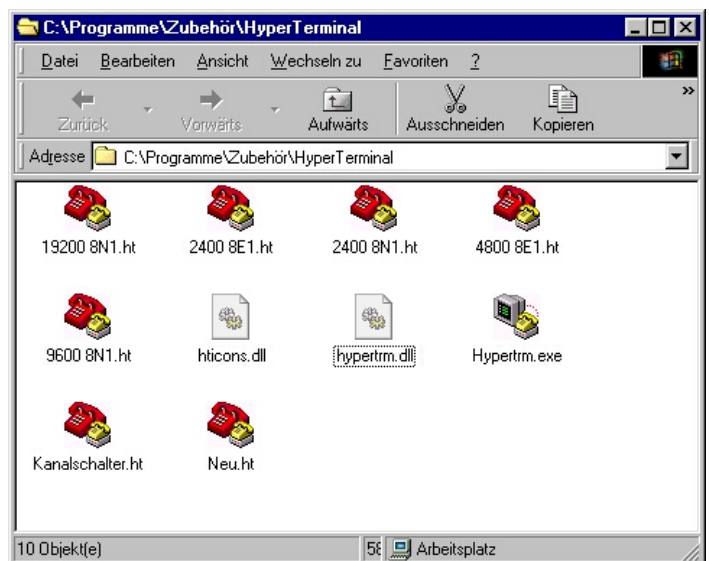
C:\Programme\Zubehör\HyperTerminal

Datei Bearbeiten Ansicht Wechseln zu Favoriten ?

Zurück Vorwärts Aufwärts Ausschneiden Kopieren

Adresse C:\Programme\Zubehör\HyperTerminal

19200 8N1.ht 2400 8E1.ht 2400 8N1.ht 4800 8E1.ht

9600 8N1.ht hticons.dll hypertrm.dll Hypertrm.exe

Kanalschalter.ht Neu.ht

10 Objekt(e) 5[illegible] Arbeitsplatz